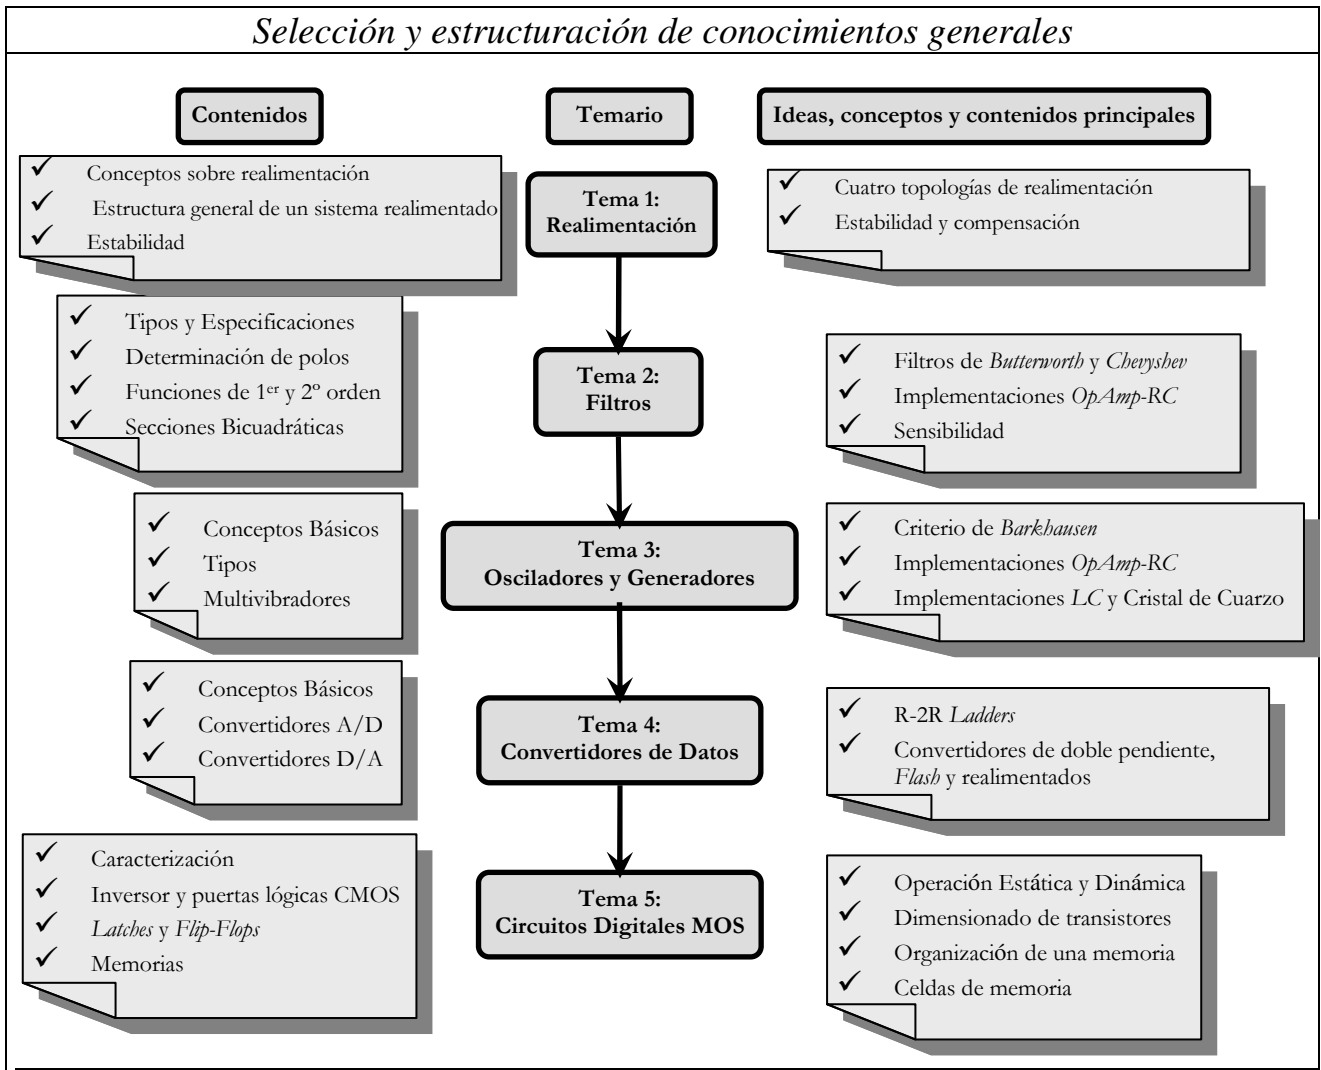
Selección y estructuración de conocimientos generales

Contenidos

Temario

Ideas, conceptos y contenidos principales

✓ Conceptos sobre realimentación
✓ Estructura general de un sistema realimentado
✓ Estabilidad

Tema 1:
Realimentación

✓ Cuatro topologías de realimentación
✓ Estabilidad y compensación

✓ Tipos y Especificaciones
✓ Determinación de polos
✓ Funciones de $1^{er}$ y $2^{o}$ orden
✓ Secciones Bicuadráticas

Tema 2:
Filtros

✓ Filtros de Butterworth y Chevyshev
✓ Implementaciones OpAmp-RC
✓ Sensibilidad

✓ Conceptos Básicos
✓ Tipos
✓ Multivibradores

Tema 3:
Osciladores y Generadores

✓ Criterio de Barkhausen
✓ Implementaciones OpAmp-RC
✓ Implementaciones LC y Cristal de Cuarzo

✓ Conceptos Básicos
✓ Convertidores A/D
✓ Convertidores D/A

Tema 4:
Convertidores de Datos

✓ R-2R Ladders
✓ Convertidores de doble pendiente, Flash y realimentados

✓ Caracterización
✓ Inversor y puertas lógicas CMOS
✓ Latches y Flip-Flops
✓ Memorias

Tema 5:
Circuitos Digitales MOS

✓ Operación Estática y Dinámica
✓ Dimensionado de transistores
✓ Organización de una memoria
✓ Celdas de memoria